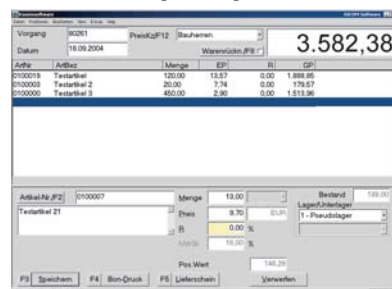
Vorgang 80261 PreisKz/F12 Bauherren
Datum 16.09.2004 Warenrückn./F9
3.582,38

| ArtNr | ArtBez | Menge | EP | R | GP |
|---|---|---|---|---|---|
| 0100019 | Testartikel | 120,00 | 13,57 | 0,00 | 1.888,85 |
| 0100003 | Testartikel 2 | 20,00 | 7,74 | 0,00 | 179,57 |
| 0100000 | Testartikel 3 | 450,00 | 2,90 | 0,00 | 1.513,96 |

Artikel-Nr./F2 0100007
Testartikel 21
Menge 13,00
Preis 9,70 EUR
R 0,00 %
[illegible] 16,00 %
Bestand 199,00
Lager/Unterlager
1 - Pseudolager
Pos.Wert 146,29
F3 Speichern F4 Bon-Druck F5 Lieferschein Verwerfen